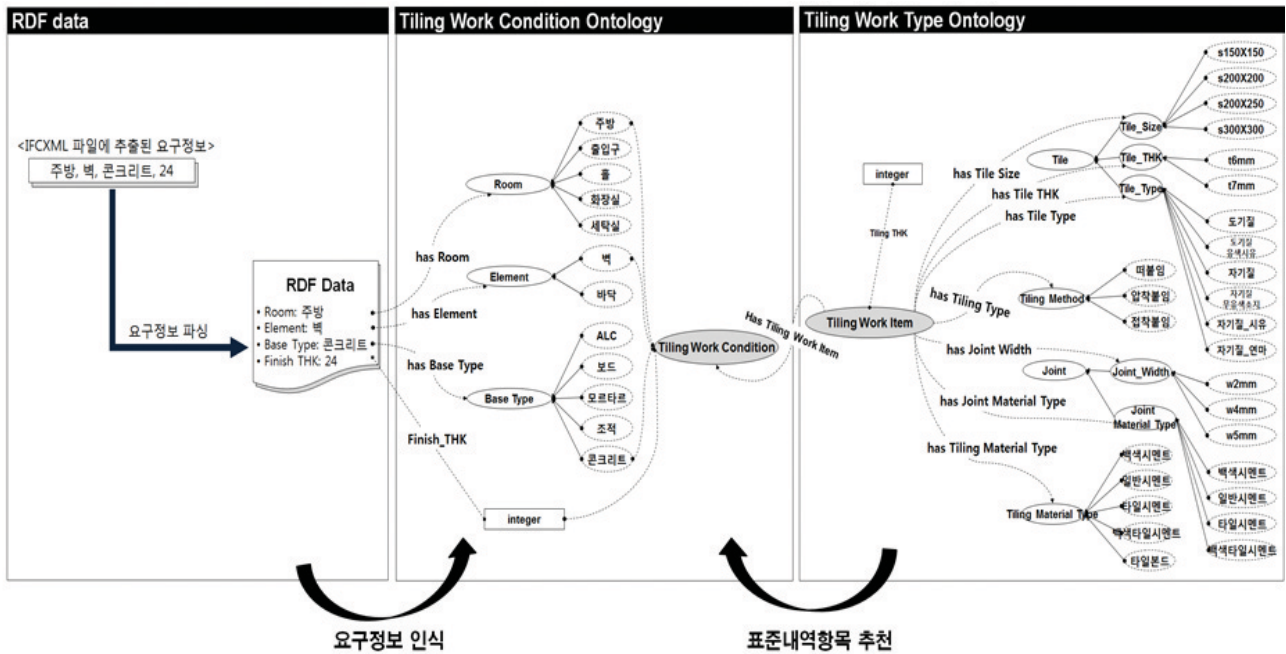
RDF data

<IFCXML 파일에 추출된 요구정보>

주방, 벽, 콘크리트, 24

요구정보 파싱

RDF Data

• Room: 주방
• Element: 벽
• Base Type: 콘크리트
• Finish THK: 24

Tiling Work Condition Ontology

Room

주방

출입구

홀

화장실

세탁실

has Room

Element

벽

바닥

has Element

ALC

보드

모르타르

조적

콘크리트

has Base Type

Base Type

Finish_THK

integer

Tiling Work Condition

Has Tiling Work Item

Tiling Work Type Ontology

integer

Tiling THK

Tiling Work Item

has Tile Size

has Tile THK

has Tile Type

Tile

Tile_Size

Tile_THK

Tile_Type

s150X150

s200X200

s200X250

s300X300

t6mm

t7mm

도기질

도기질 유색시유

자기질

자기질 무유색소지

자기질_시유

자기질_연마

has Tiling Type

Tiling Method

떠붙임

압착붙임

접착붙임

has Joint Width

Joint

Joint_Width

w2mm

w4mm

w5mm

has Joint Material Type

Joint Material Type

백색시멘트

일반시멘트

타일시멘트

백색타일시멘트

has Tiling Material Type

Tiling Material Type

백색시멘트

일반시멘트

타일시멘트

백색타일시멘트

타일본드

요구정보 인식

표준내역항목 추천